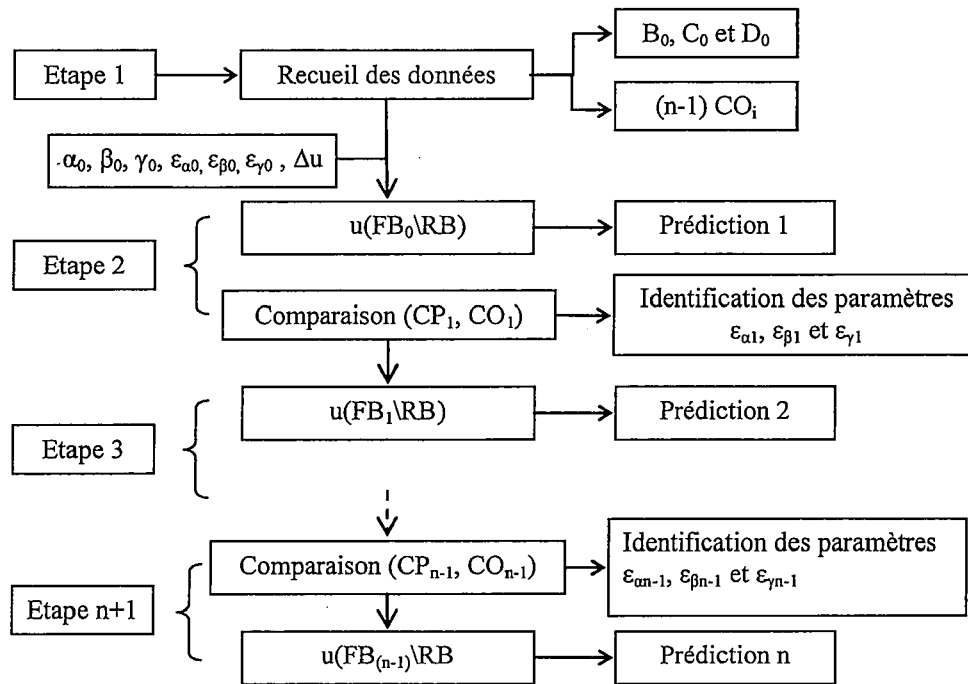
Etape 1

Recueil des données

$B_0$, $C_0$ et $D_0$

(n-1) $CO_i$

$\alpha_0$, $\beta_0$, $\gamma_0$, $\varepsilon_{\alpha 0}$, $\varepsilon_{\beta 0}$, $\varepsilon_{\gamma 0}$ , $\Delta u$

Etape 2

$u(FB_0\backslash RB)$

Prédiction 1

Comparaison ($CP_1$, $CO_1$)

Identification des paramètres $\varepsilon_{\alpha 1}$, $\varepsilon_{\beta 1}$ et $\varepsilon_{\gamma 1}$

Etape 3

$u(FB_1\backslash RB)$

Prédiction 2

Etape n+1

Comparaison ($CP_{n-1}$, $CO_{n-1}$)

Identification des paramètres $\varepsilon_{\alpha n-1}$, $\varepsilon_{\beta n-1}$ et $\varepsilon_{\gamma n-1}$

$u(FB_{(n-1)}\backslash RB$

Prédiction n